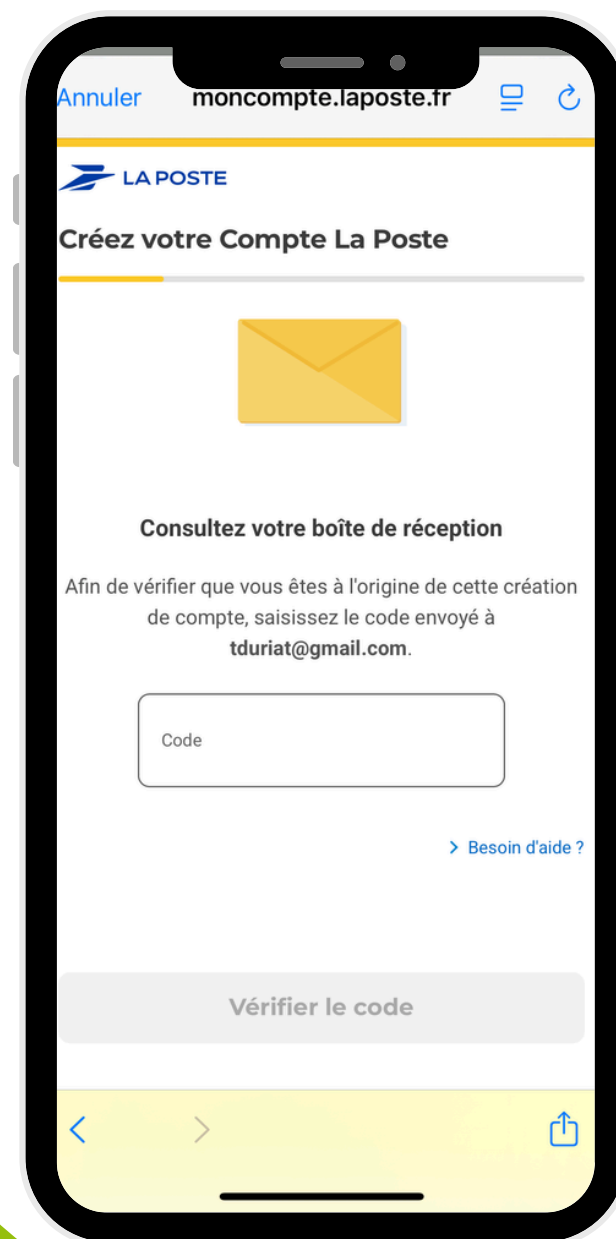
Annuler moncompte.laposte.fr

LA POSTE

Créez votre Compte La Poste

Consultez votre boîte de réception

Afin de vérifier que vous êtes à l'origine de cette création de compte, saisissez le code envoyé à tduriat@gmail.com.

Code

> Besoin d'aide ?

Vérifier le code